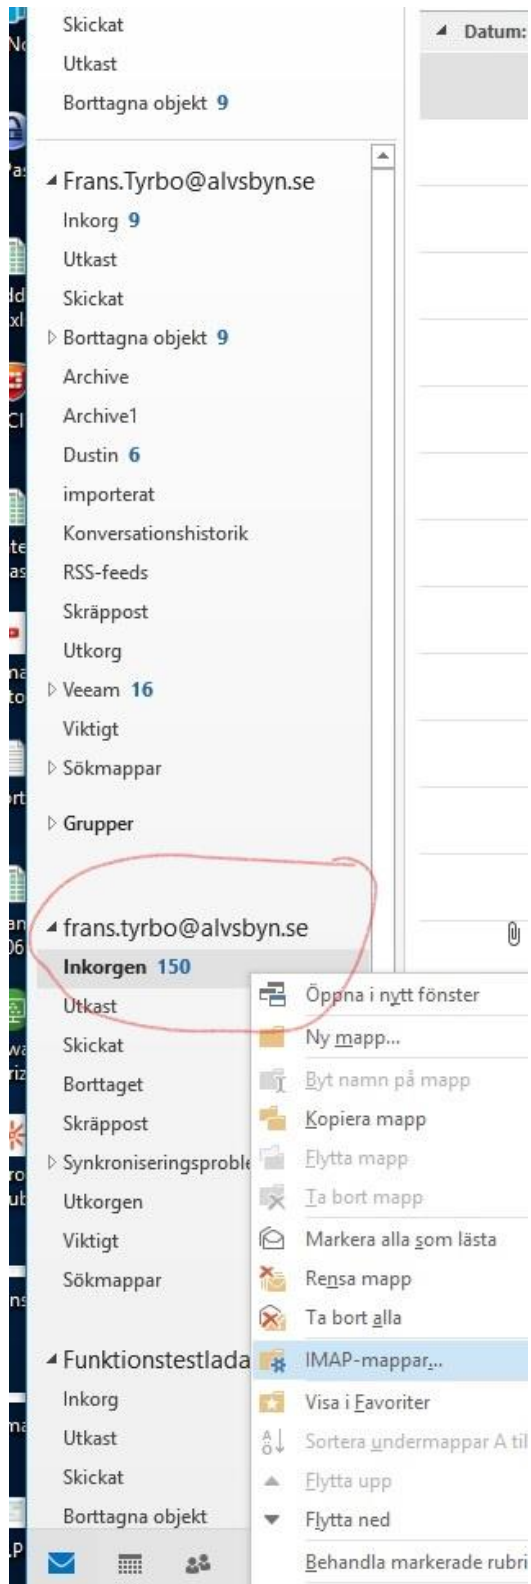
Skickat
Utkast
Borttagna objekt 9

Datum:

Frans.Tyrbo@alvsbyn.se
Inkorg 9
Utkast
Skickat
Borttagna objekt 9
Archive
Archive1
Dustin 6
importerat
Konversationshistorik
RSS-feeds
Skräppost
Utkorg
Veeam 16
Viktigt
Sökmappar

Grupper

frans.tyrbo@alvsbyn.se
Inkorgen 150
Utkast
Skickat
Borttaget
Skräppost
Synkroniseringsproble
Utkorgen
Viktigt
Sökmappar

Funktionstestlada
Inkorg
Utkast
Skickat
Borttagna objekt

Öppna i nytt fönster
Ny mapp...
Byt namn på mapp
Kopiera mapp
Flytta mapp
Ta bort mapp
Markera alla som lästa
Rensa mapp
Ta bort alla
IMAP-mappar...
Visa i Favoriter
Sortera undermappar A til
Flytta upp
Flytta ned
Behandla markerade rubri